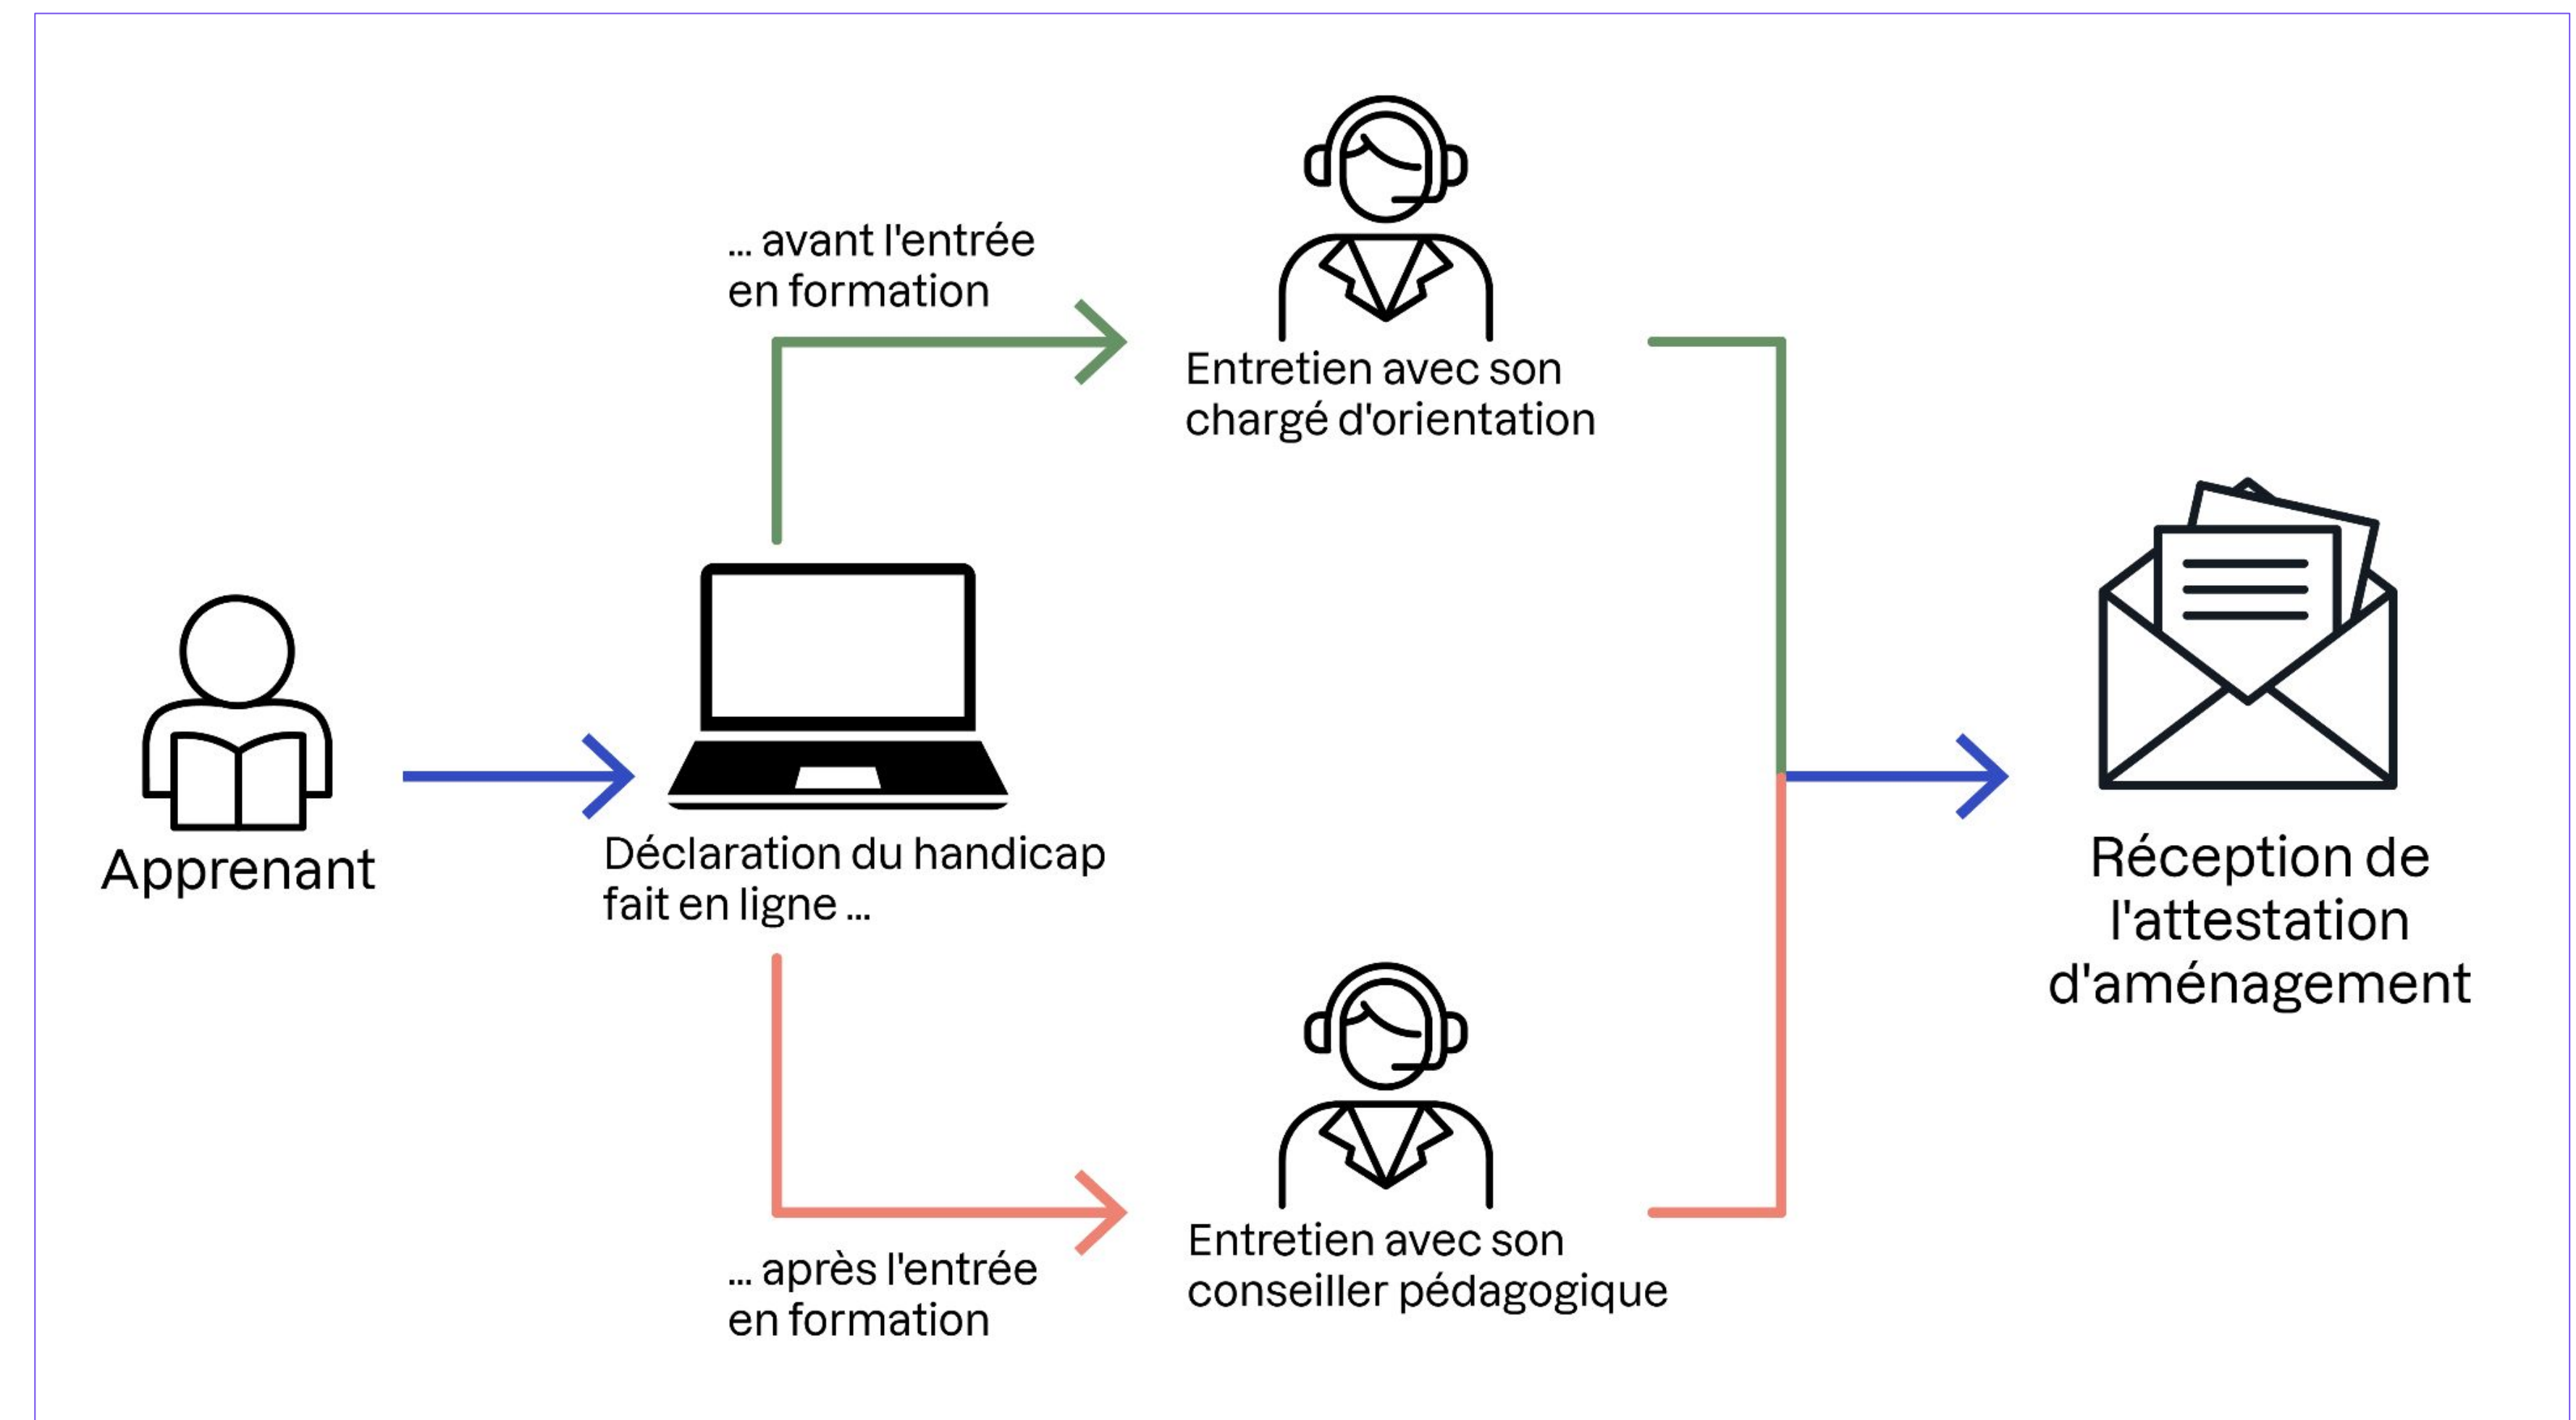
... avant l'entrée en formation

Entretien avec son chargé d'orientation

Apprenant

Déclaration du handicap fait en ligne ...

Réception de l'attestation d'aménagement

... après l'entrée en formation

Entretien avec son conseiller pédagogique